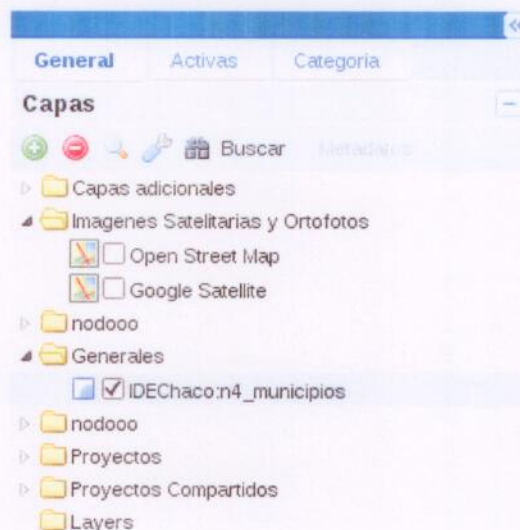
General Activas Categoria

Capas

Buscar Metadatos

Capas adicionales

Imagenes Satelitarias y Ortofotos

Open Street Map

Google Satellite

nodooo

Generales

IDEChaco:n4_municipios

nodooo

Proyectos

Proyectos Compartidos

Layers